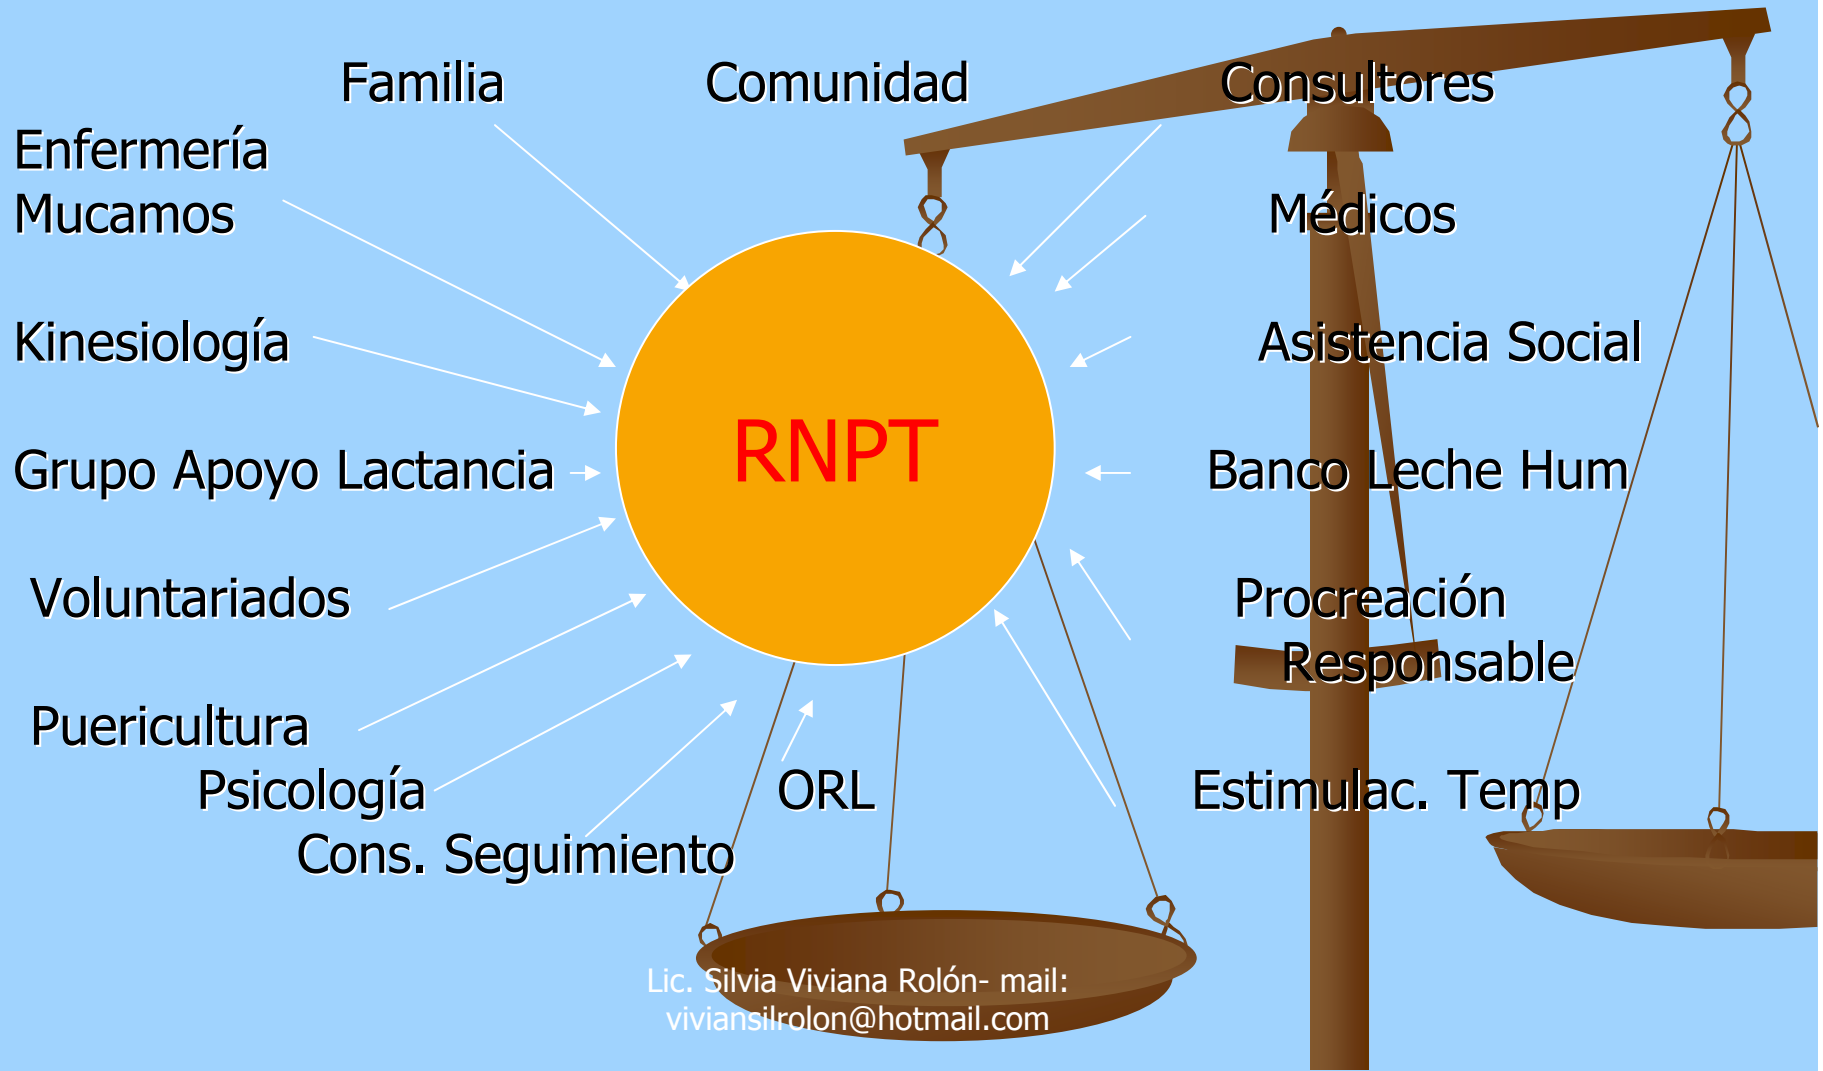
Familia

Comunidad

Consultores

Enfermería
Mucamos

Médicos

Kinesiología

Asistencia Social

Grupo Apoyo Lactancia

RNPT

Banco Leche Hum

Voluntariados

Procreación Responsable

Puericultura

Psicología

Cons. Seguimiento

ORL

Estimulac. Temp

Lic. Silvia Viviana Rolón- mail: viviansilrolon@hotmail.com